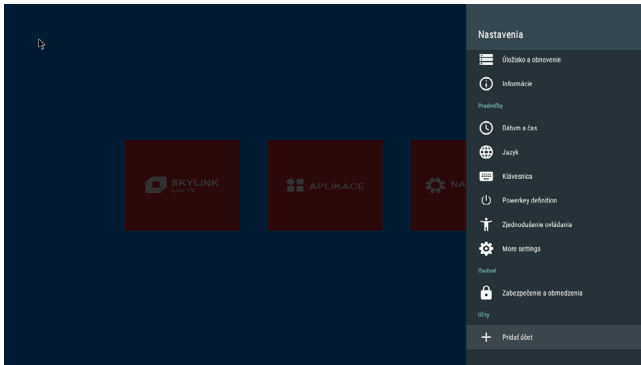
SKYLINK
Live TV

APLIKACE

NA

Nastavenia

Úložisko a obnovenie

Informácie

Predvoľby

Dátum a čas

Jazyk

Klávesnica

Powerkey definition

Zjednodušenie ovládania

More settings

Osobné

Zabezpečenie a obmedzenia

Účty

Pridať účet